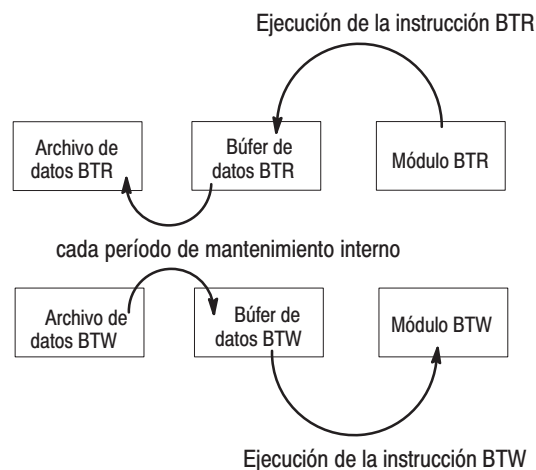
Ejecución de la instrucción BTR

Archivo de datos BTR

Búfer de datos BTR

Módulo BTR

cada período de mantenimiento interno

Archivo de datos BTW

Búfer de datos BTW

Módulo BTW

Ejecución de la instrucción BTW